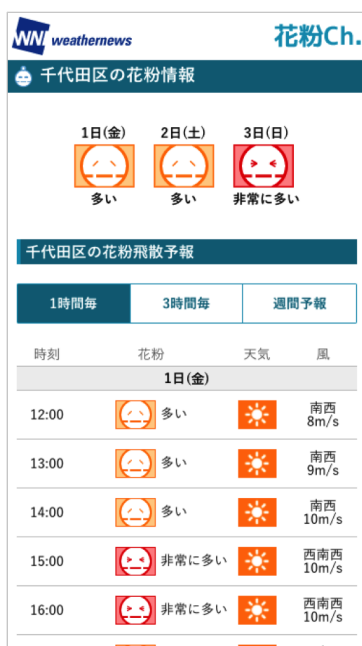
WN weathernews

花粉Ch.

千代田区の花粉情報

1日(金) 2日(土) 3日(日)

多い 多い 非常に多い

千代田区の花粉飛散予報

1時間毎 3時間毎 週間予報

| 時刻 | 花粉 | 天気 | 風 |
|---|---|---|---|
| 1日(金) | | | |
| 12:00 | 多い | | 南西 8m/s |
| 13:00 | 多い | | 南西 9m/s |
| 14:00 | 多い | | 南西 10m/s |
| 15:00 | 非常に多い | | 西南西 10m/s |
| 16:00 | 非常に多い | | 西南西 10m/s |